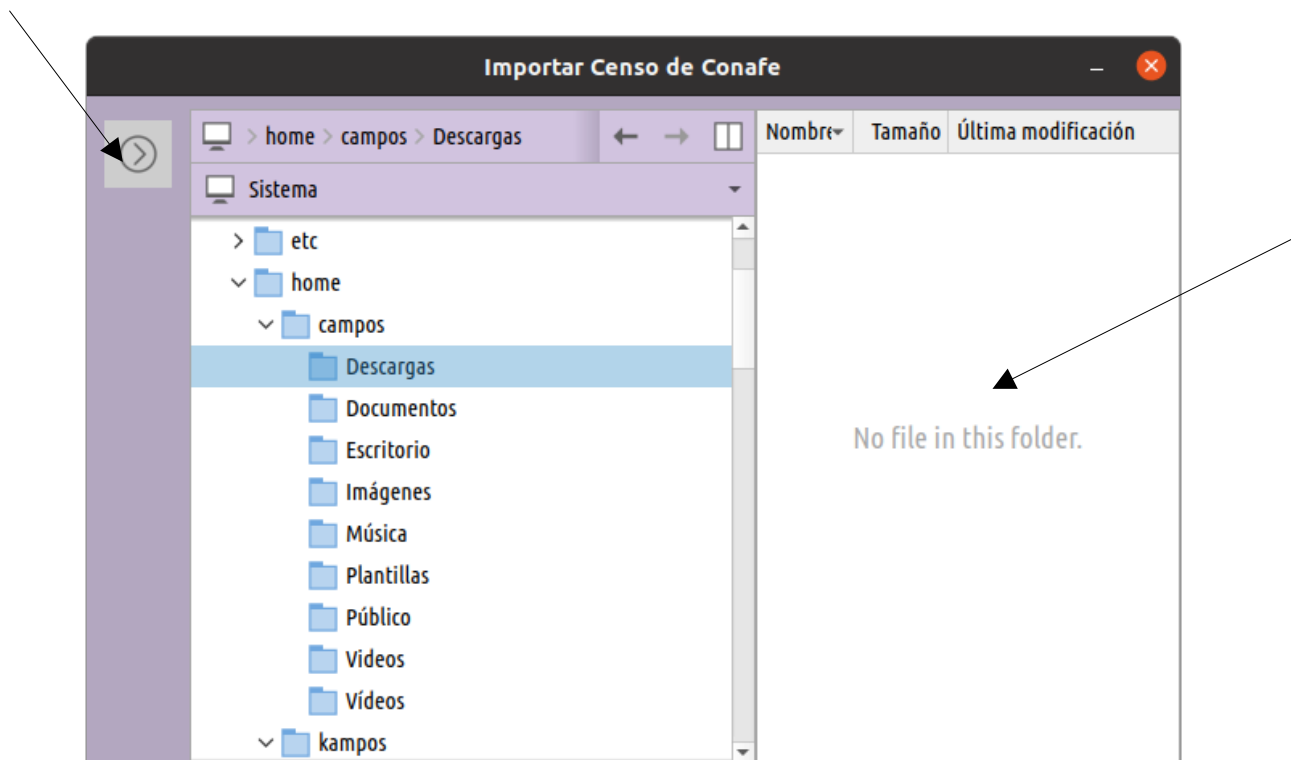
Importar Censo de Conafe

home campos Descargas

Sistema

etc
home
campos
Descargas
Documentos
Escritorio
Imágenes
Música
Plantillas
Público
Videos
Vídeos
kampos

| Nombre | Tamaño | Última modificación |
|---|---|---|

No file in this folder.